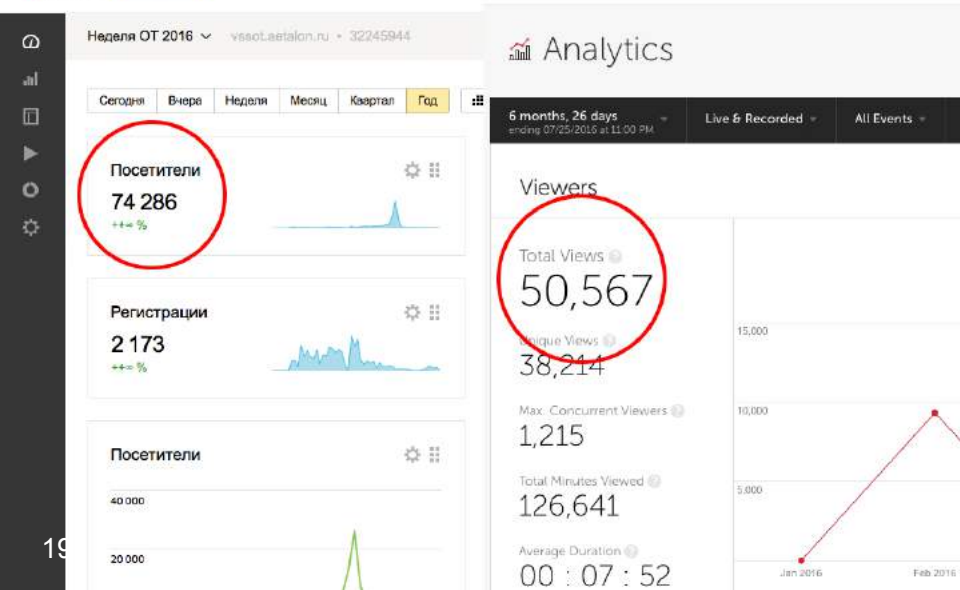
Неделя ОТ 2016 vssot.aetalon.ru • 32245944

Сегодня | Вчера | Неделя | Месяц | Квартал | Год

Посетители
74 286
++∞ %

Регистрации
2 173
++∞ %

Посетители
40 000
20 000

19

Analytics

6 months, 26 days
ending 07/25/2016 at 11:00 PM

Live & Recorded

All Events

Viewers

Total Views
50,567

Unique Views
38,214

Max. Concurrent Viewers
1,215

Total Minutes Viewed
126,641

Average Duration
00 : 07 : 52

15,000
10,000
5,000
Jan 2016
Feb 2016